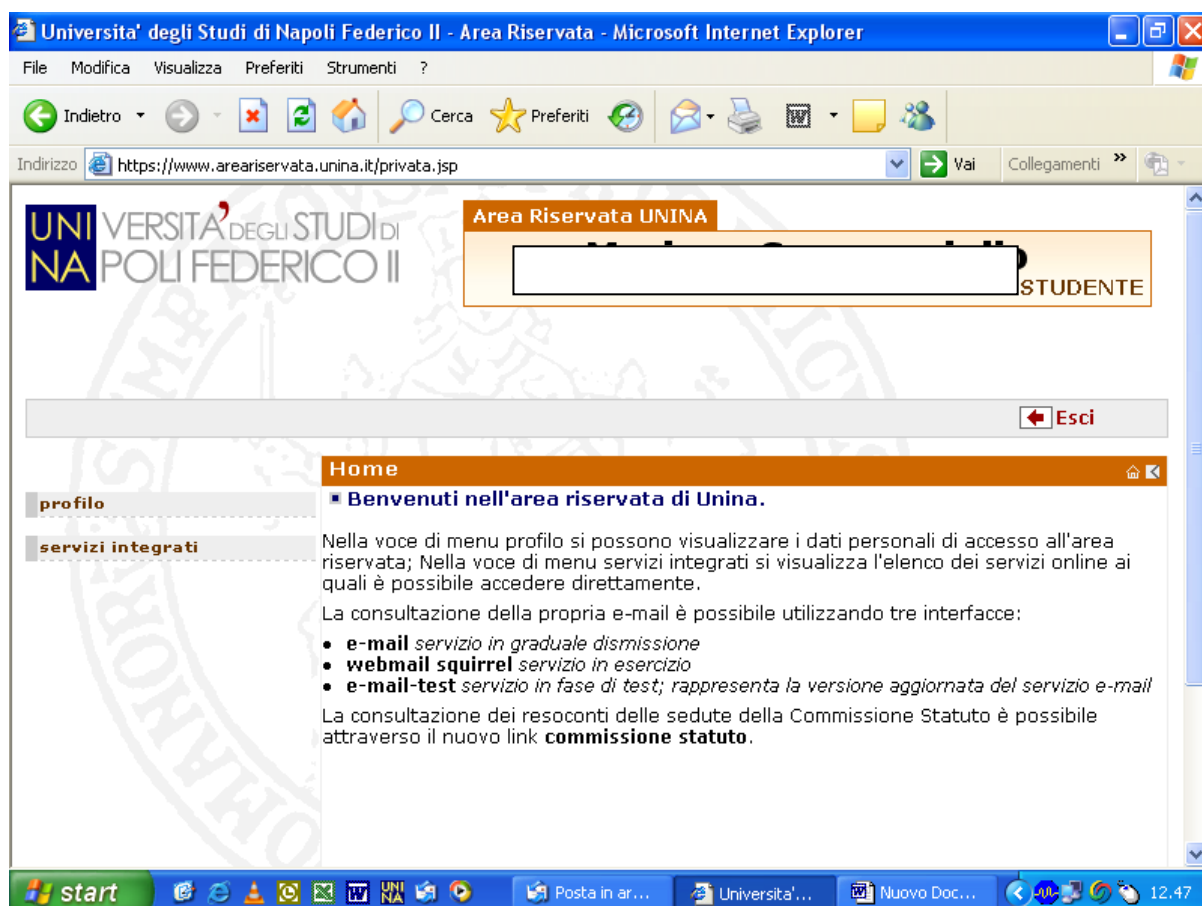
Universita' degli Studi di Napoli Federico II - Area Riservata - Microsoft Internet Explorer

File Modifica Visualizza Preferiti Strumenti ?

Indietro Cerca Preferiti

Indirizzo https://www.areariservata.unina.it/privata.jsp Vai Collegamenti

UNI VERSITA' DEGLI STUDI DI NA POLI FEDERICO II

Area Riservata UNINA

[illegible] STUDENTE

Esci

Home

profilo

servizi integrati

Benvenuti nell'area riservata di Unina.

Nella voce di menu profilo si possono visualizzare i dati personali di accesso all'area riservata; Nella voce di menu servizi integrati si visualizza l'elenco dei servizi online ai quali è possibile accedere direttamente.

La consultazione della propria e-mail è possibile utilizzando tre interfacce:

- **e-mail** servizio in graduale dismissione
- **webmail squirrel** servizio in esercizio
- **e-mail-test** servizio in fase di test; rappresenta la versione aggiornata del servizio e-mail

La consultazione dei resoconti delle sedute della Commissione Statuto è possibile attraverso il nuovo link **commissione statuto**.

start Posta in ar... Universita'... Nuovo Doc... 12.47